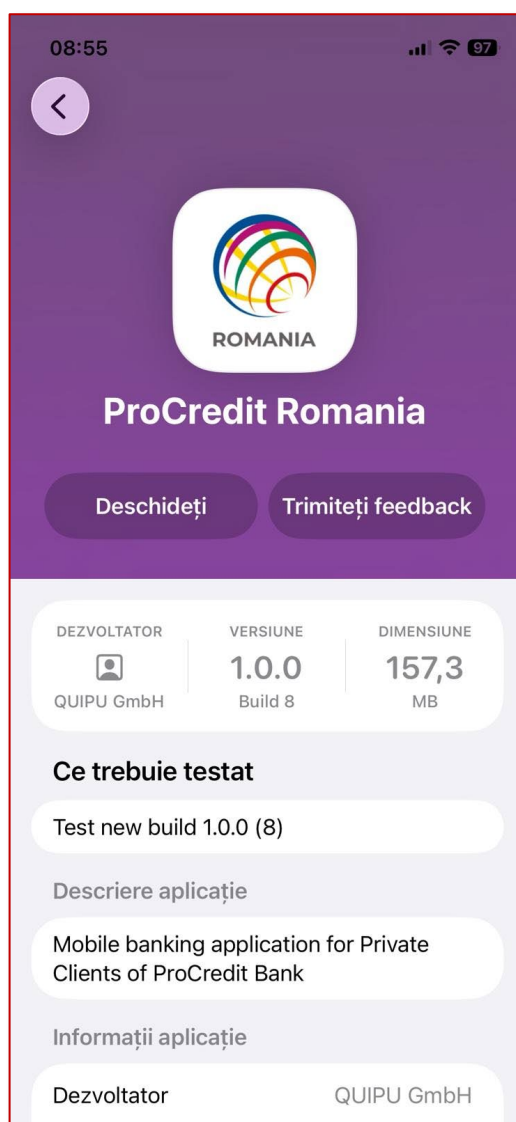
08:55

97

ROMANIA

ProCredit Romania

Deschideți

Trimiteți feedback

DEZVOLTATOR
QUIPU GmbH

VERSIUNE
1.0.0
Build 8

DIMENSIUNE
157,3
MB

Ce trebuie testat

Test new build 1.0.0 (8)

Descriere aplicație

Mobile banking application for Private Clients of ProCredit Bank

Informații aplicație

Dezvoltator
QUIPU GmbH